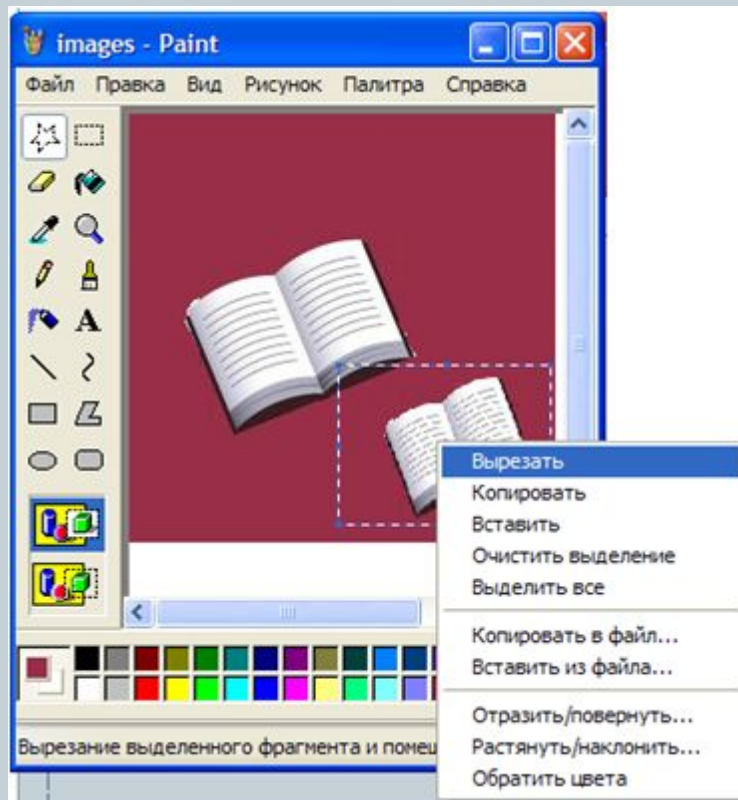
images - Paint

Файл Правка Вид Рисунок Палитра Справка

A

Вырезать
Копировать
Вставить
Очистить выделение
Выделить все

Копировать в файл...
Вставить из файла...

Отразить/повернуть...
Растянуть/наклонить...
Обратить цвета

Вырезание выделенного фрагмента и помещ